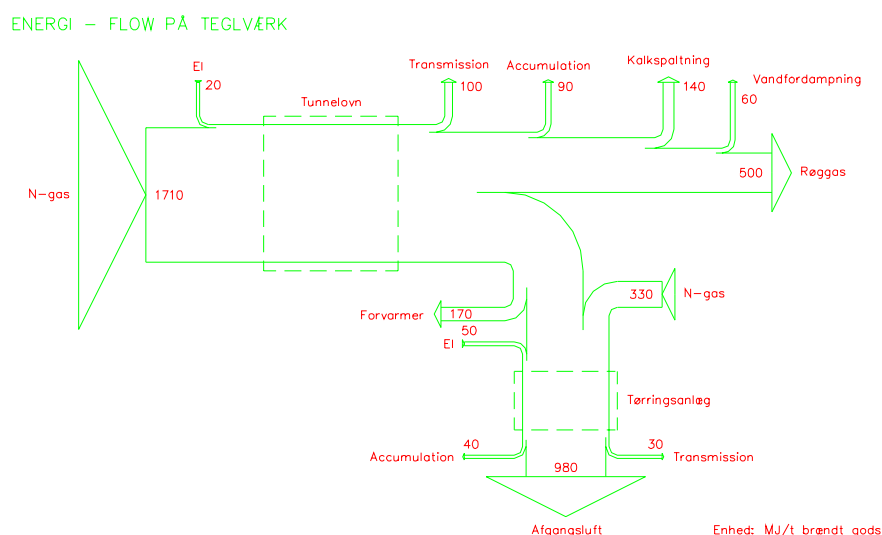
ENERGI – FLOW PÅ TEGLVÆRK

El
20

Tunnelovn

Transmission
100

Accumulation
90

Kalkspaltning
140

Vandfordampning
60

N-gas

1710

500

Røggas

330

N-gas

Forvarmer

170

50

El

Tørringsanlæg

Accumulation

40

980

30

Transmission

Afgangsluft

Enhed: MJ/t brændt gods